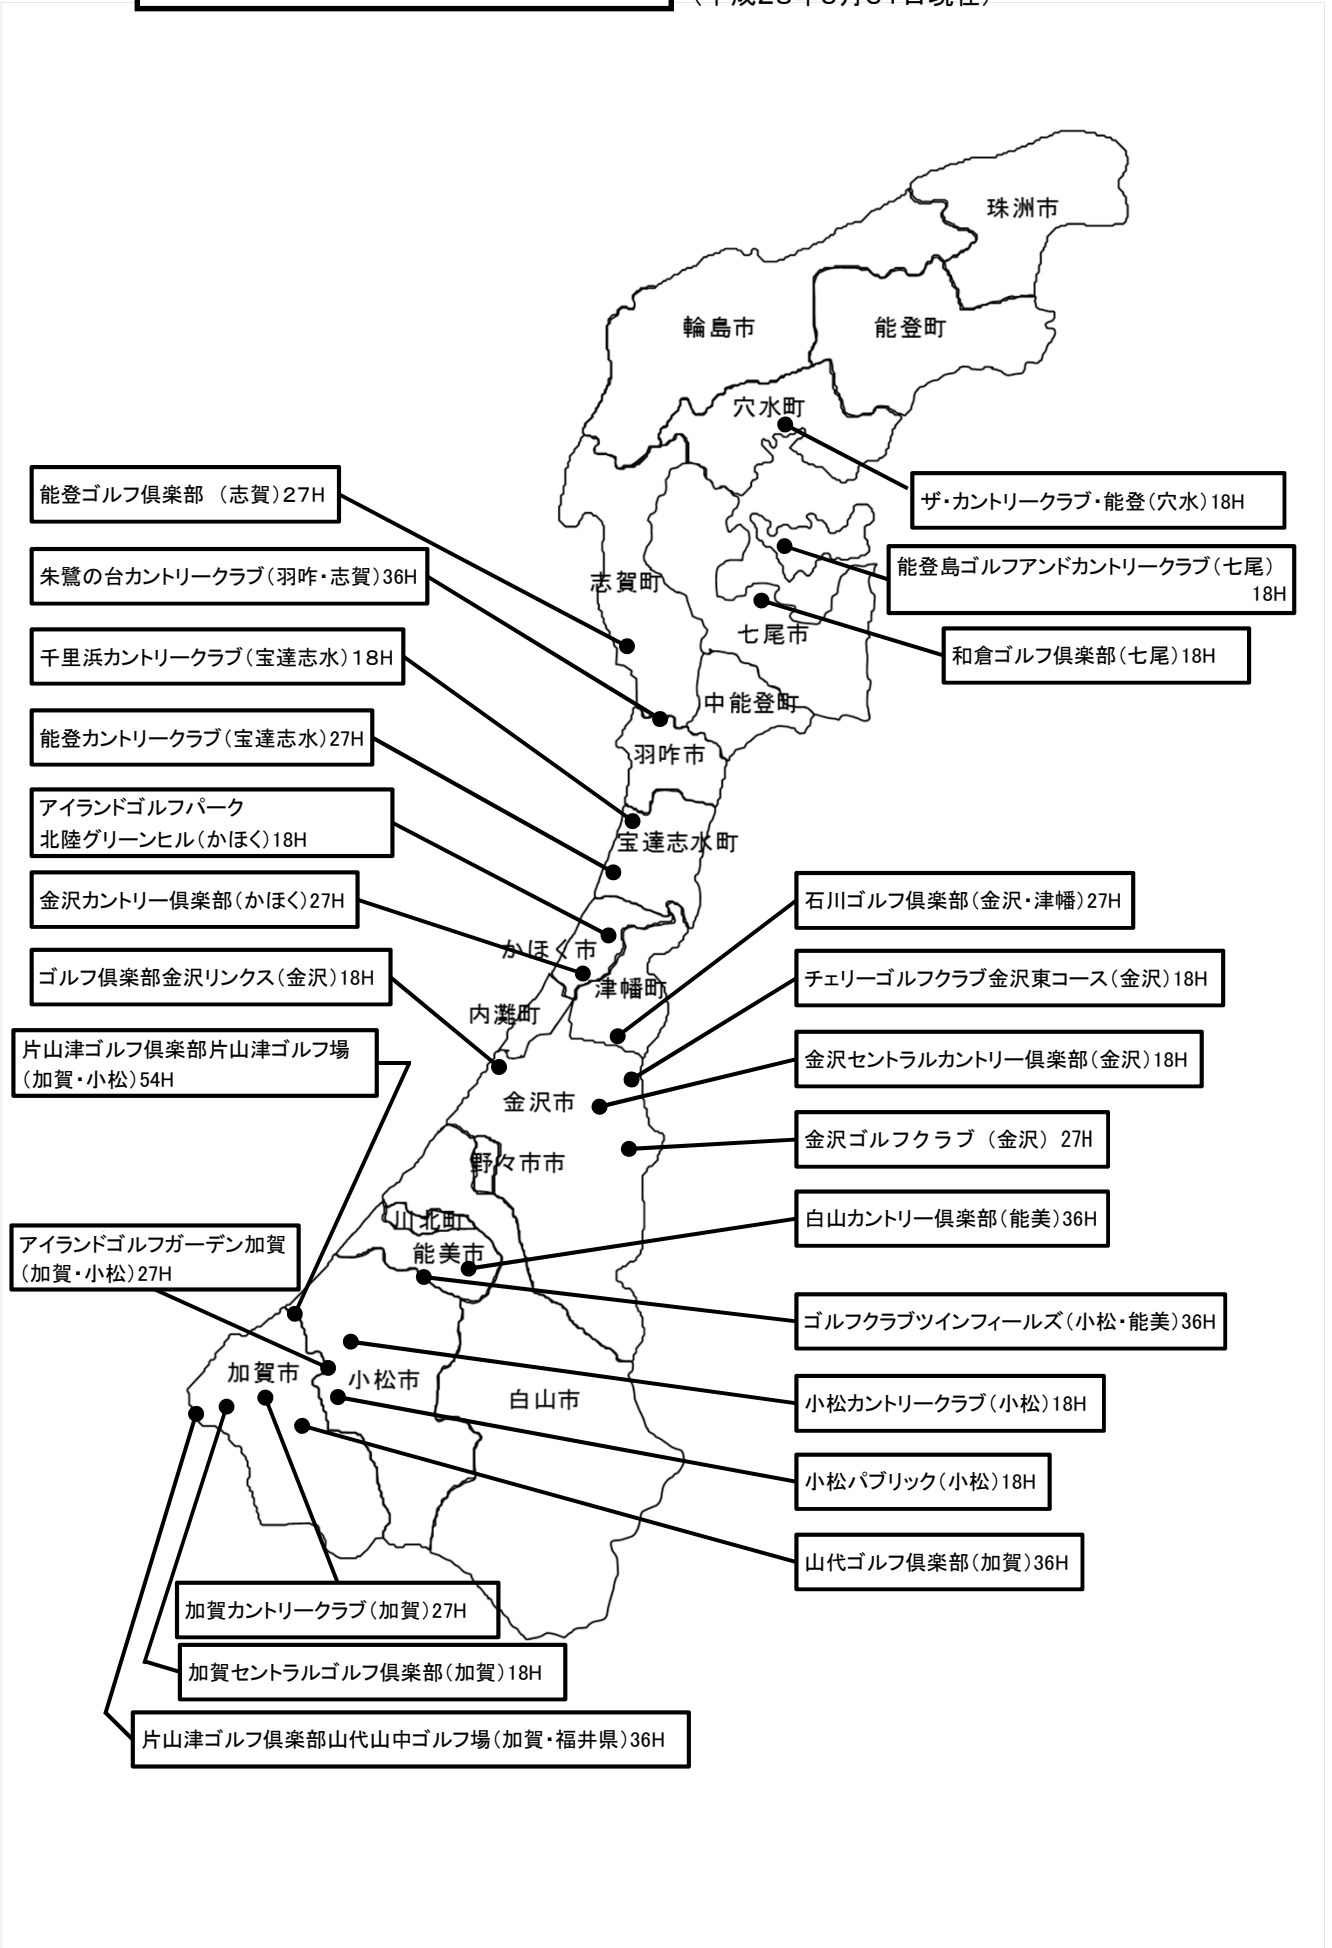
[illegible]

珠洲市
輪島市
能登町
穴水町
志賀町
七尾市
中能登町
羽咋市
宝達志水町
かほく市
津幡町
内灘町
金沢市
野々市市
川北町
能美市
加賀市
小松市
白山市

能登ゴルフ倶楽部 （志賀）27H
朱鷺の台カントリークラブ（羽咋・志賀）36H
千里浜カントリークラブ（宝達志水）18H
能登カントリークラブ（宝達志水）27H
アイランドゴルフパーク北陸グリーンヒル（かほく）18H
金沢カントリー倶楽部（かほく）27H
ゴルフ倶楽部金沢リンクス（金沢）18H
片山津ゴルフ倶楽部片山津ゴルフ場（加賀・小松）54H
アイランドゴルフガーデン加賀（加賀・小松）27H
加賀カントリークラブ（加賀）27H
加賀セントラルゴルフ倶楽部（加賀）18H
片山津ゴルフ倶楽部山代山中ゴルフ場（加賀・福井県）36H

ザ・カントリークラブ・能登（穴水）18H
能登島ゴルフアンドカントリークラブ（七尾）18H
和倉ゴルフ倶楽部（七尾）18H
石川ゴルフ倶楽部（金沢・津幡）27H
チェリーゴルフクラブ金沢東コース（金沢）18H
金沢セントラルカントリー倶楽部（金沢）18H
金沢ゴルフクラブ （金沢） 27H
白山カントリー倶楽部（能美）36H
ゴルフクラブツインフィールズ（小松・能美）36H
小松カントリークラブ（小松）18H
小松パブリック（小松）18H
山代ゴルフ倶楽部（加賀）36H